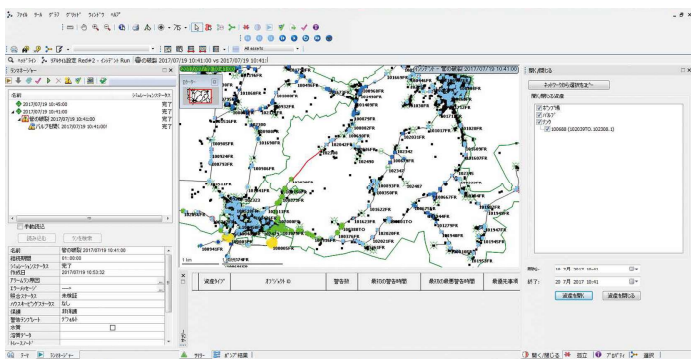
ﾌｧｲﾙ ﾂｰﾙ ｸﾞﾗﾌ ﾃﾞｸﾞｸﾞﾄ ｳｨﾝﾄﾞｳ ﾍﾙﾌﾟ

All assets

ｼﾅﾘｵﾊﾞﾗﾝｽ Sｼﾅﾘｵ設定 Red#2 - ｲﾝﾃﾞｯｸｽ Run 管の破裂 2017/07/19 10:41:00 vs 2017/07/19 10:41:

ｼﾐｭﾚｰｼｮﾝ

名前 | ｼﾐｭﾚｰｼｮﾝｽﾃｰﾀｽ
2017/07/19 10:45:00 完了
2017/07/19 10:41:00 完了
管の破裂 2017/07/19 10:41:00 完了
バルブ閉鎖 2017/07/19 10:41:00 完了

予測読込

読み込む 完全検索

| 名前 | 管の破裂 2017/07/19 10:41:00 |
|---|---|
| 経過期間 | 01:00:00 |
| ｼﾐｭﾚｰｼｮﾝｽﾃｰﾀｽ | 完了 |
| 作成日 | 2017/07/19 10:53:52 |
| ｴﾗｰﾒｯｾｰｼﾞ | --- |
| 解合ｽﾃｰﾀｽ | 未確証 |
| | なし |
| 保護 | 非保護 |
| | ﾃﾞﾌｫﾙﾄ |

ｵｰﾊﾞｰ

開く/閉じる

ﾈｯﾄﾜｰｸから選択を選ぶ

開く/閉じる装置
ﾀﾞﾌﾞﾙ管
ﾊﾞﾙﾌﾞ
ﾊﾞﾙﾌﾞ
100688 (1020397O.102308.1)

開始: 19 7月 2017 10:41
終了: 20 7月 2017 10:41
装置を開く 装置を閉じる

| 装置ﾀｲﾌﾟ | ｵﾌﾞｼﾞｪｸﾄ ID | 警告状 | 最初の警告時間 | 最初の最悪警告時間 | 最悪状事項 |
|---|---|---|---|---|---|

ﾃｰﾀ ｼﾅﾘｵﾏﾈｰｼﾞｬｰ ｵﾌﾞｼﾞｪｸﾄ ｸﾞﾗﾌ結果 開く/閉じる 属性 ｱﾗｰﾄ 選択